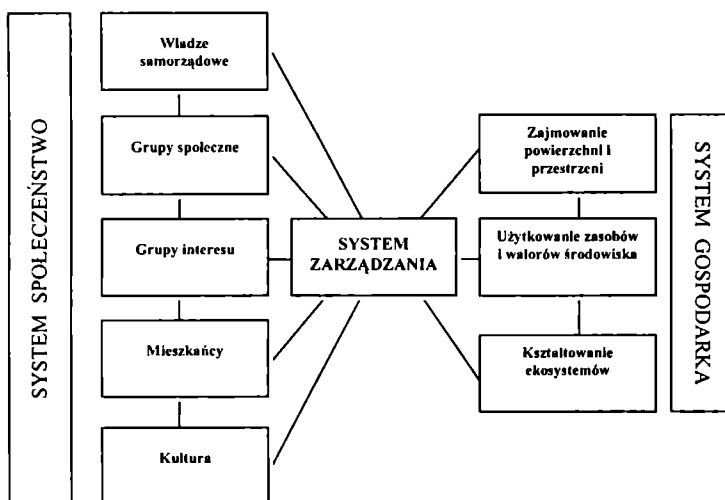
SYSTEM SPOŁECZEŃSTWO

Władze samorządowe

Grupy społeczne

Grupy interesu

Mieszkańcy

Kultura

SYSTEM ZARZĄDZANIA

Zajmowanie powierzchni i przestrzeni

Użytkowanie zasobów i walorów środowiska

Kształtowanie ekosystemów

SYSTEM GOSPODARKA